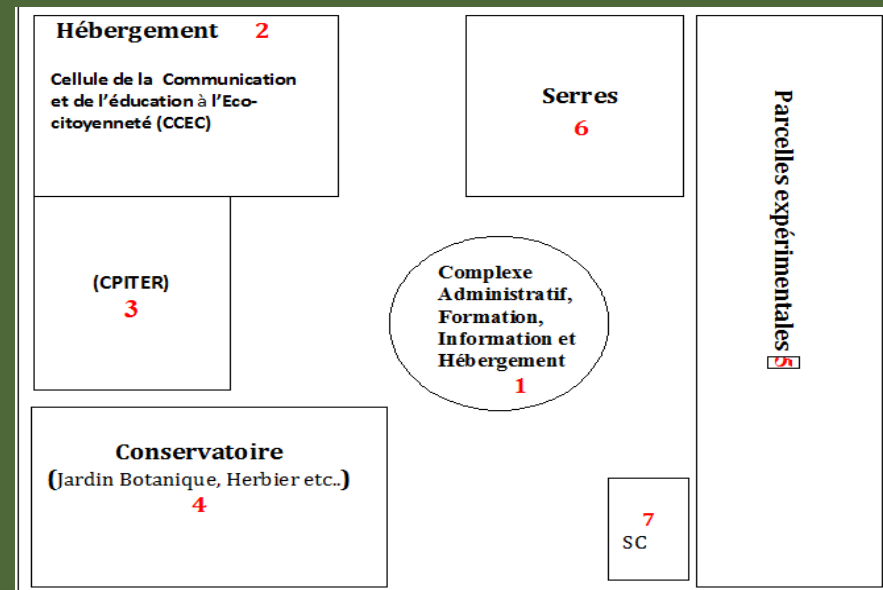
Hébergement 2

Cellule de la Communication et de l'éducation à l'Eco-citoyenneté (CCEC)

Serres
6

Parcelles expérimentales 5

(CPITER)
3

Complexe Administratif, Formation, Information et Hébergement
1

Conservatoire
(Jardin Botanique, Herbier etc..)
4

7
SC